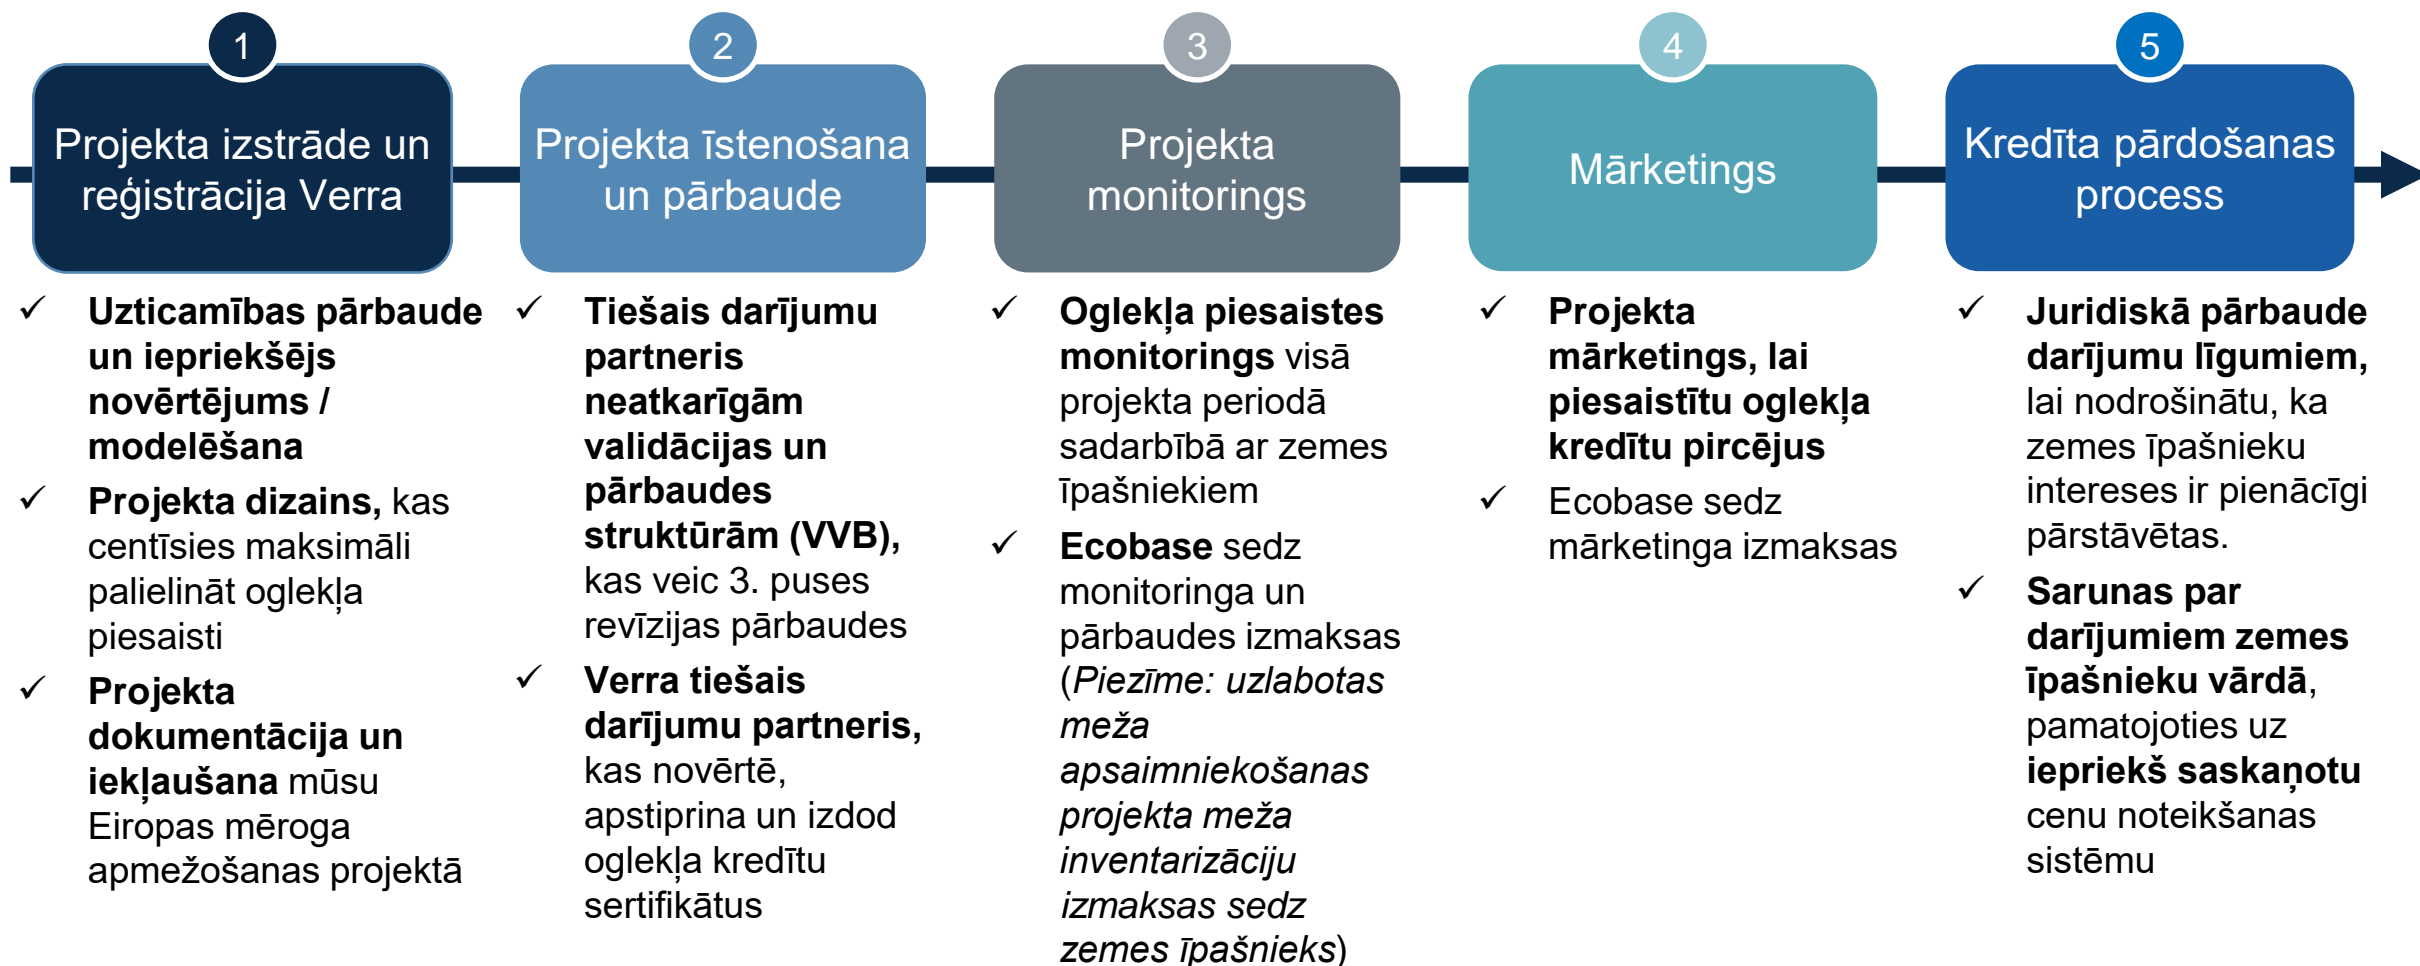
1
Projekta izstrāde un reģistrācija Verra

✓ Uzticamības pārbaude un iepriekšējs novērtējums / modelēšana

✓ Projekta dizains, kas centīsies maksimāli palielināt oglekļa piesaisti

✓ Projekta dokumentācija un iekļaušana mūsu Eiropas mēroga apmežošanas projektā

2
Projekta īstenošana un pārbaude

✓ Tiešais darījumu partneris neatkarīgām validācijas un pārbaudes struktūrām (VVB), kas veic 3. puses revīzijas pārbaudes

✓ Verra tiešais darījumu partneris, kas novērtē, apstiprina un izdod oglekļa kredītu sertifikātus

3
Projekta monitorings

✓ Oglekļa piesaistes monitorings visā projekta periodā sadarbībā ar zemes īpašniekiem

✓ Ecobase sedz monitoringa un pārbaudes izmaksas (*Piezīme: uzlabotas meža apsaimniekošanas projekta meža inventarizāciju izmaksas sedz zemes īpašnieks*)

4
Mārketings

✓ Projekta mārketings, lai piesaistītu oglekļa kredītu pircējus

✓ Ecobase sedz mārketinga izmaksas

5
Kredīta pārdošanas process

✓ Juridiskā pārbaude darījumu līgumiem, lai nodrošinātu, ka zemes īpašnieku intereses ir pienācīgi pārstāvētas.

✓ Sarunas par darījumiem zemes īpašnieku vārdā, pamatojoties uz iepriekš saskaņotu cenu noteikšanas sistēmu